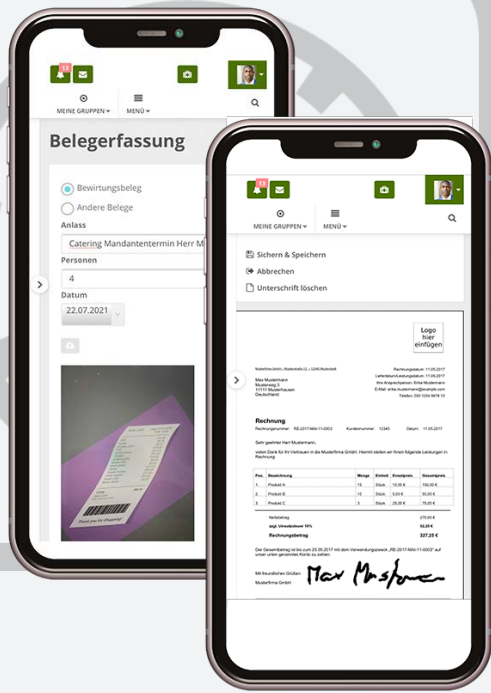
13

MEINE GRUPPEN

MENÜ

Belegerfassung

Bewirtungsbeleg

Andere Belege

Anlass

Catering Mandantentermin Herr M

Personen

4

Datum

22.07.2021

Thank you for shopping!

13

MEINE GRUPPEN

MENÜ

Sichern & Speichern

Abbrechen

Unterschrift löschen

Logo hier einfügen

Max Mustermann
Musterweg 3
11111 Musterhausen
Deutschland

Rechnung

Sehr geehrter Herr Mustermann,

vielen Dank für Ihr Vertrauen in die Musterfirma GmbH. Hiermit stellen wir Ihnen folgende Leistungen in Rechnung:

| Pos. | Bezeichnung | Menge | Einheit | Einzelpreis | Gesamtpreis |
|---|---|---|---|---|---|
| 1. | Produkt A | 10 | Stück | 10,00 € | 100,00 € |
| 2. | Produkt B | 10 | Stück | 5,00 € | 50,00 € |
| 3. | Produkt C | 3 | Stück | 25,00 € | 75,00 € |

Rechnungsbetrag 327,25 €

Mit freundlichen Grüßen
Musterfirma GmbH

Max Mustermann